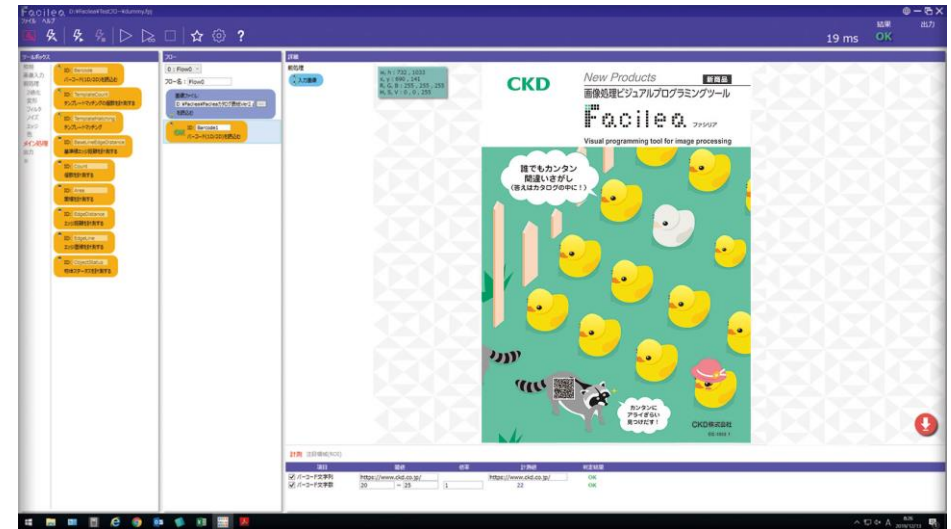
Facileo D:¥Facilea¥TestCD~¥dummy.fjs
ファイル ヘルプ
結果 出力
19 ms OK

ツールボックス
フロー
0 : Flow0
フロー名 : Flow0
詳細
前処理
入力画像

ID : Barcode
バーコード(1D/2D)を読み込む
ID : TemplateMatch
テンプレートマッチングの個数を計測する
ID : TemplateMatching
テンプレートマッチング
ID : BaseLineEdgeDistance
基準線エッジ距離を計測する
ID : Count
個数を計測する
ID : Area
面積を計測する
ID : EdgeDistance
エッジ距離を計測する
ID : EdgeLine
エッジ直線を計測する
ID : ObjectStatus
物体ステータスを計測する

ID : Barcode1
バーコード(1D/2D)を読み込む

CKD
New Products 新商品
画像処理ビジュアルプログラミングツール
Facileo ファシリア
Visual programming tool for image processing
誰でもカンタン 間違いさがし (答えはカタログの中に!)
カンタンに アライさらい 見つけだす!
CKD株式会社

計測 注目領域(ROI)
| 項目 | 基準 | 感度 | 計測値 | 判定結果 |
|---|---|---|---|---|
| ☑ バーコード文字列 | https://www.ckd.co.jp/ | | https://www.ckd.co.jp/ | OK |
| ☑ バーコード文字数 | 20 ~ 25 | 1 | 22 | OK |